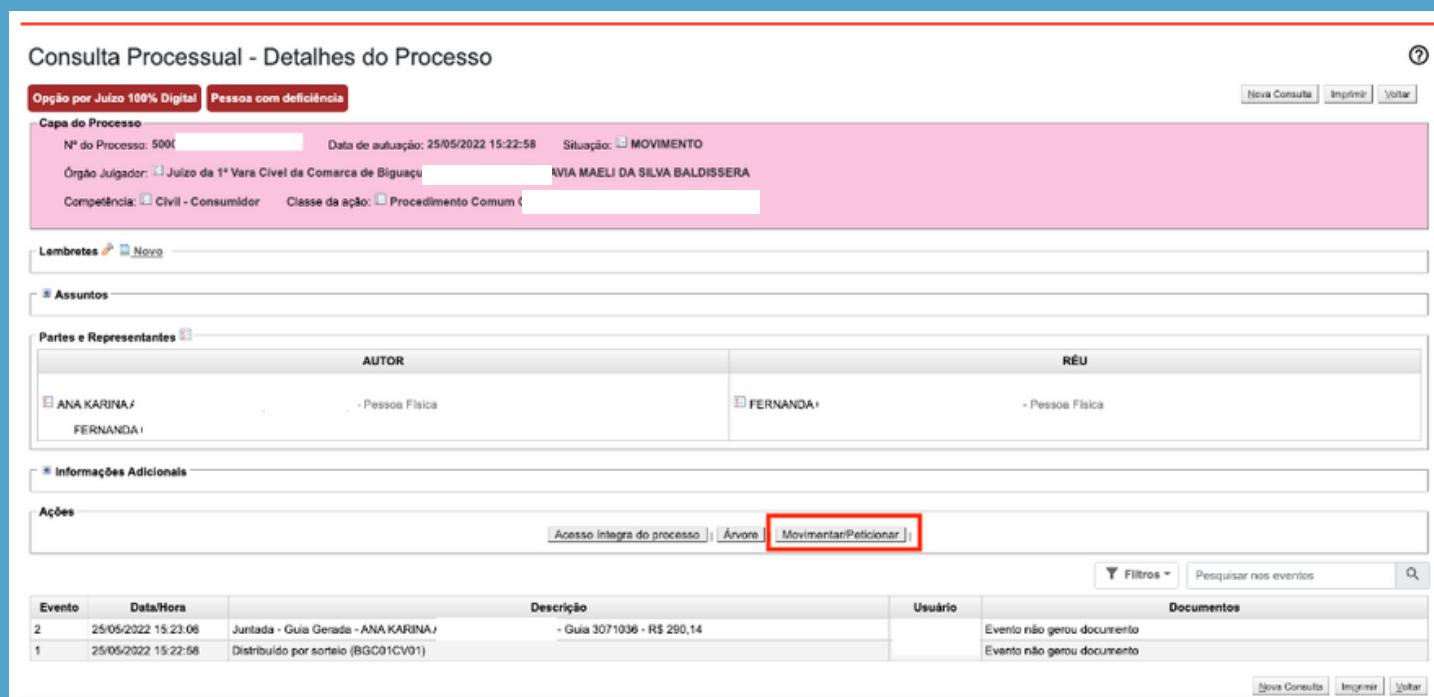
Consulta Processual - Detalhes do Processo

Opção por Juízo 100% Digital
Pessoa com deficiência

Nova Consulta | Imprimir | Voltar

Capa do Processo

Nº do Processo: 500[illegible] Data de autuação: 25/05/2022 15:22:58 Situação: MOVIMENTO

Órgão Julgador: Juízo da 1ª Vara Cível da Comarca de Biguaçu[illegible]AVIA MAELI DA SILVA BALDISSERA

Competência: Cível - Consumidor Classe da ação: Procedimento Comum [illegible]

Lembretes Novo

Assuntos

Partes e Representantes

| AUTOR | RÉU |
|---|---|
| ANA KARINA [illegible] - Pessoa Física FERNANDA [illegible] | FERNANDA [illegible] - Pessoa Física |

Informações Adicionais

Ações

Acesso íntegra do processo | Árvore | Movimentar/Peticionar

Filtros | Pesquisar nos eventos

| Evento | Data/Hora | Descrição | Usuário | Documentos |
|---|---|---|---|---|
| 2 | 25/05/2022 15:23:06 | Juntada - Guia Gerada - ANA KARINA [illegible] - Guia 3071036 - R$ 290,14 | | Evento não gerou documento |
| 1 | 25/05/2022 15:22:58 | Distribuído por sorteio (BGC01CV01) | | Evento não gerou documento |

Nova Consulta | Imprimir | Voltar